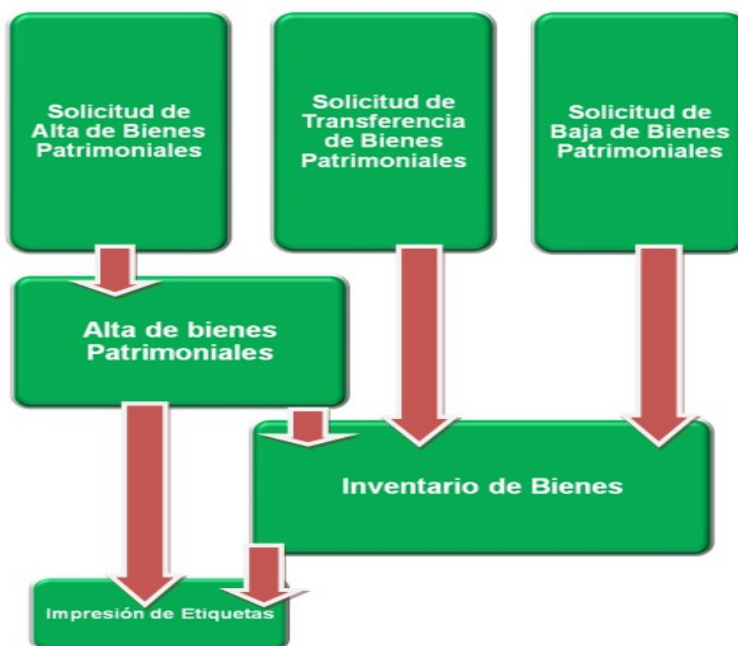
Solicitud de Alta de Bienes Patrimoniales

Solicitud de Transferencia de Bienes Patrimoniales

Solicitud de Baja de Bienes Patrimoniales

Alta de bienes Patrimoniales

Inventario de Bienes

Impresión de Etiquetas